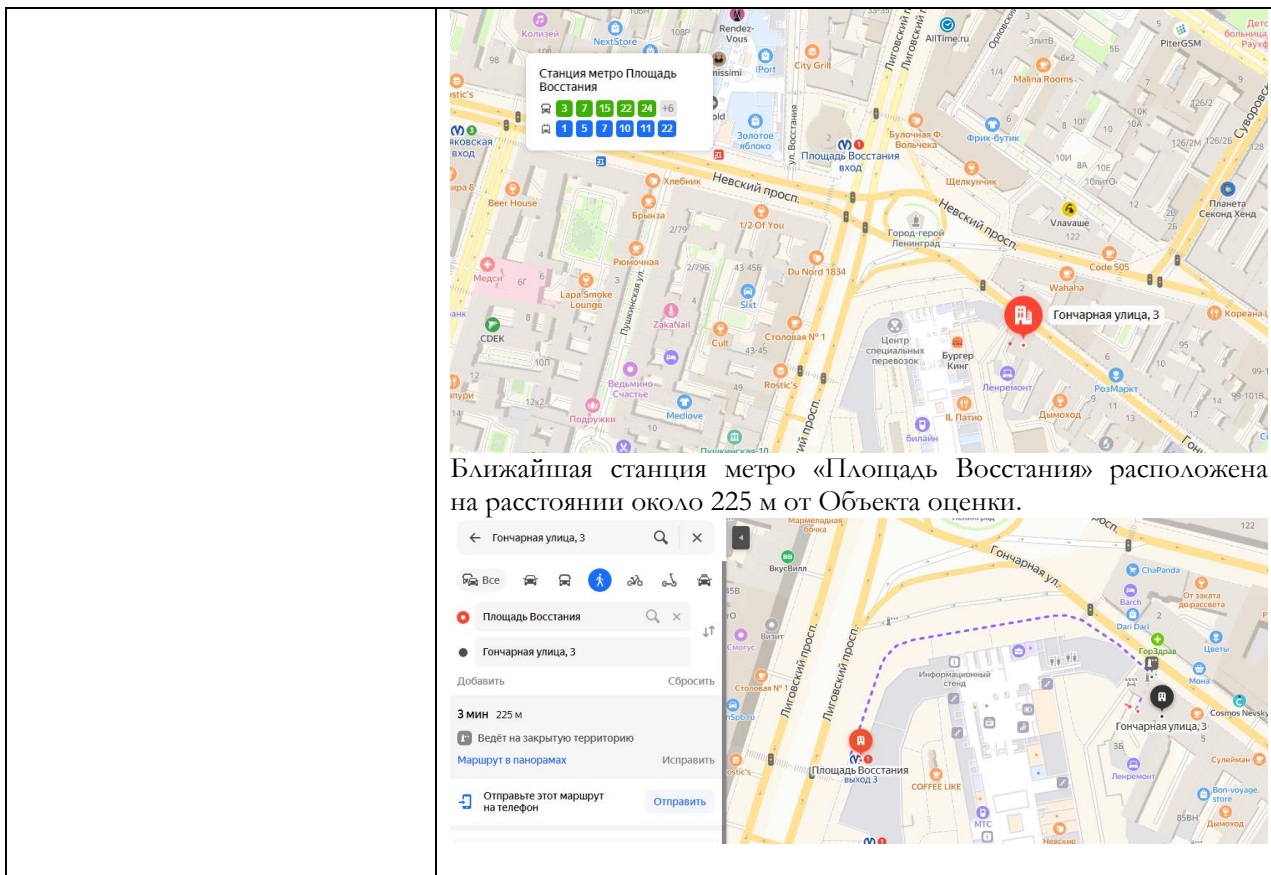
Станция метро Площадь Восстания

3 7 15 22 24 +6

1 5 7 10 11 22

Колизей NextStore Rendez-Vous iPort City Grill AllTime.ru Malina Rooms PiterGSM Золотое яблоко ул. Восстания Площадь Восстания вход Булочная Ф. Вольчека Фрик-бутик Хлебник Невский просп. Щелкунчик Beer House Брынза 1/2 Of You Город-герой Ленинград Невский просп. Улавашe Планета Секонд Хенд Рюмочная Du Nord 1834 Code 505 Медси Lapa Smoke Lounge Wahaha Гончарная улица, 3 Пушкинская ул. ZakaNail Sixt CDEK Cult Столовая № 1 Центр специальных перевозок Бургер Кинг Ленремонт РозМаркт Ведьмино Счастье Rostic's Подружки Medlove IL Патио Дымоход билайн Лиговский просп.

Ближайшая станция метро «Площадь Восстания» расположена на расстоянии около 225 м от Объекта оценки.

Гончарная улица, 3

Все

Площадь Восстания

Гончарная улица, 3

Добавить Сбросить

3 мин 225 м

Ведёт на закрытую территорию

Маршрут в панорамах Исправить

Отправьте этот маршрут на телефон Отправить

ВкусВилл Визит Смогус Столовая № 1 Лиговский просп. Гончарная ул. ChaPanda От заката до рассвета Barch Dari Dari ГорЗдрав Цветы Мона Информационный стенд Cosmos Nevsky Гончарная улица, 3 Площадь Восстания выход 3 COFFEE LIKE Ленремонт Сулейман Bon-voyage store Дымоход МТС Невские